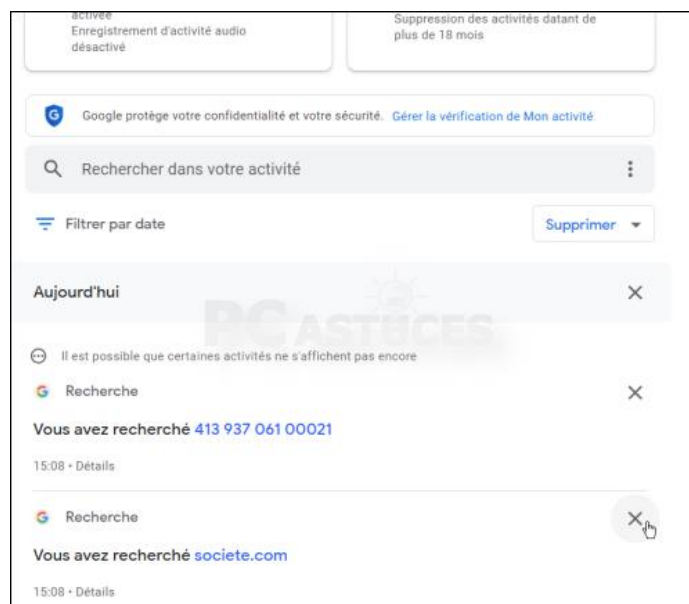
activée
Enregistrement d'activité audio désactivé

Suppression des activités datant de plus de 18 mois

Google protège votre confidentialité et votre sécurité. Gérer la vérification de Mon activité

Rechercher dans votre activité

Filtrer par date

Supprimer

Aujourd'hui

PC ASTUCES

Il est possible que certaines activités ne s'affichent pas encore

Recherche

Vous avez recherché 413 937 061 00021

15:08 • Détails

Recherche

Vous avez recherché societe.com

15:08 • Détails